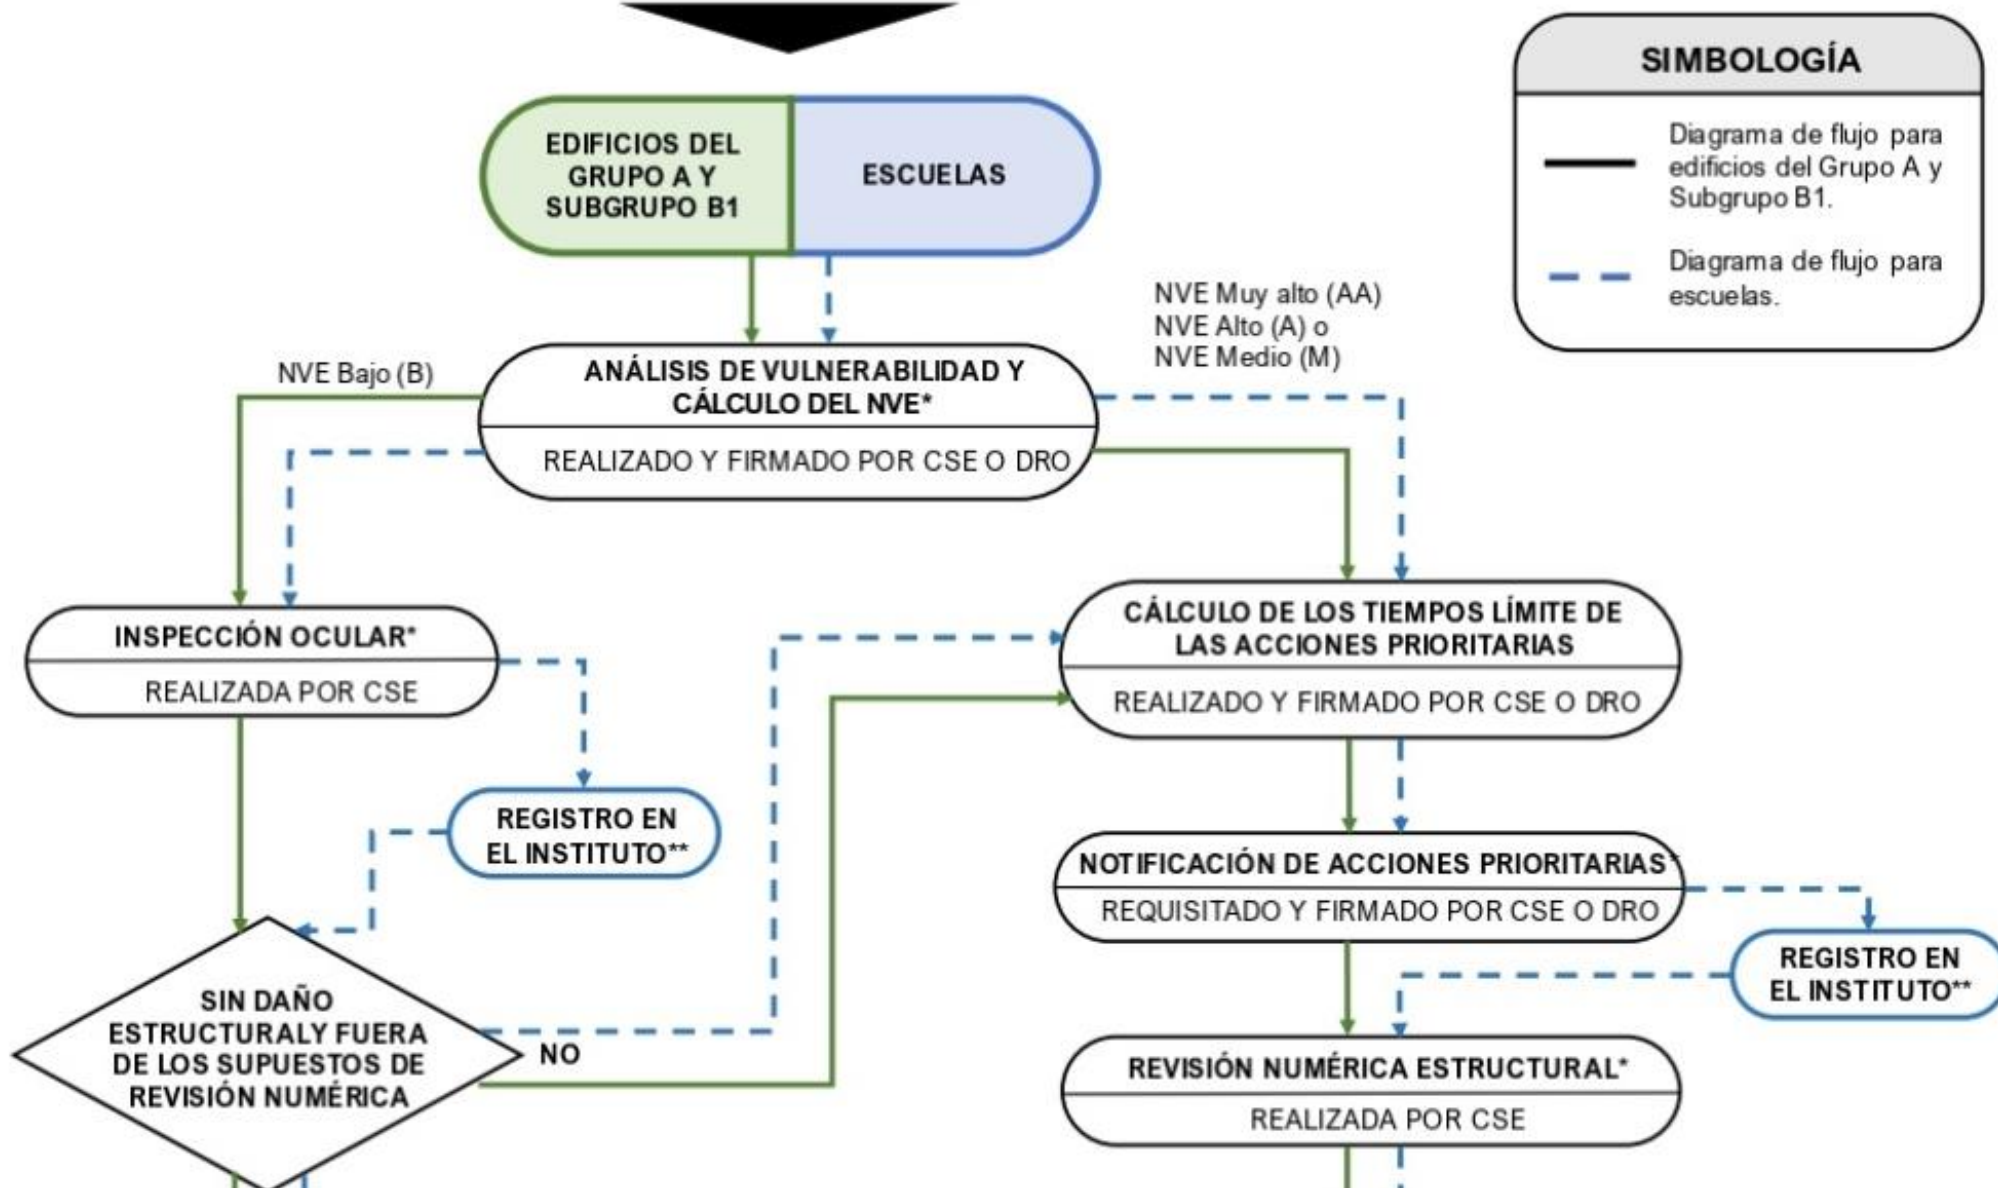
SIMBOLOGÍA

Diagrama de flujo para edificios del Grupo A y Subgrupo B1.

Diagrama de flujo para escuelas.

EDIFICIOS DEL GRUPO A Y SUBGRUPO B1

ESCUELAS

NVE Muy alto (AA)
NVE Alto (A) o
NVE Medio (M)

NVE Bajo (B)

ANÁLISIS DE VULNERABILIDAD Y CÁLCULO DEL NVE*

REALIZADO Y FIRMADO POR CSE O DRO

INSPECCIÓN OCULAR*

REALIZADA POR CSE

CÁLCULO DE LOS TIEMPOS LÍMITE DE LAS ACCIONES PRIORITARIAS

REALIZADO Y FIRMADO POR CSE O DRO

REGISTRO EN EL INSTITUTO**

NOTIFICACIÓN DE ACCIONES PRIORITARIAS*

REQUISITADO Y FIRMADO POR CSE O DRO

REGISTRO EN EL INSTITUTO**

SIN DAÑO ESTRUCTURALY FUERA DE LOS SUPUESTOS DE REVISIÓN NUMÉRICA

NO

REVISIÓN NUMÉRICA ESTRUCTURAL*

REALIZADA POR CSE